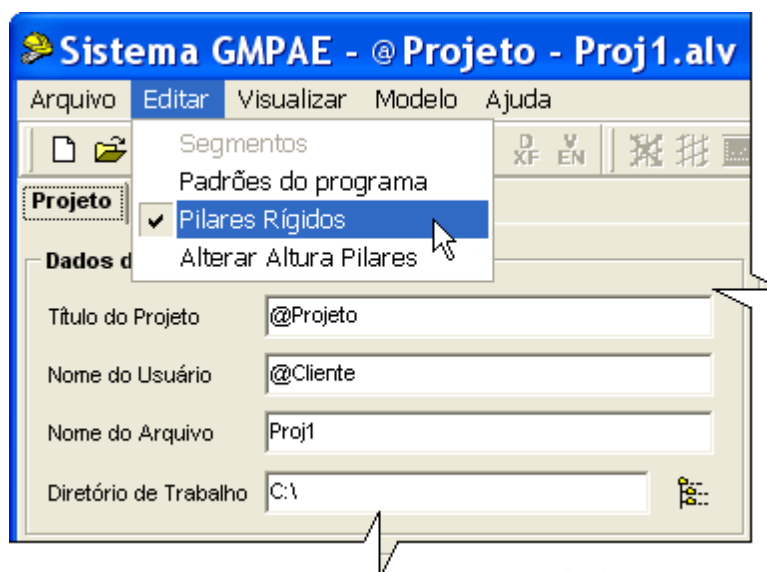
Sistema GMPAE - @Projeto - Proj1.alv

Arquivo Editar Visualizar Modelo Ajuda

Segmentos
Padrões do programa
✔ Pilares Rígidos
Alterar Altura Pilares

D XF V EN

Projeto

Dados d

Título do Projeto @Projeto

Nome do Usuário @Cliente

Nome do Arquivo Proj1

Diretório de Trabalho C:\